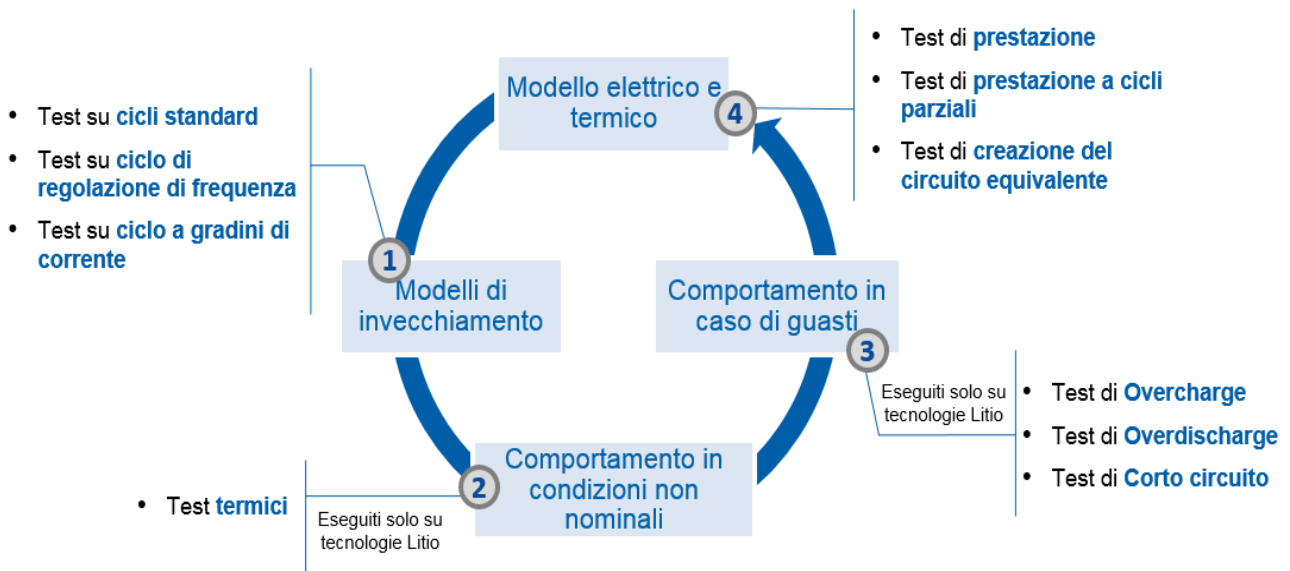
- Test di **prestazione**
- Test di **prestazione a cicli parziali**
- Test di **creazione del circuito equivalente**

Modello elettrico e termico
4

- Test su **cicli standard**
- Test su **ciclo di regolazione di frequenza**
- Test su **ciclo a gradini di corrente**

1
Modelli di invecchiamento

Comportamento in caso di guasti
3

Eseguiti solo su tecnologie Litio

- Test di **Overcharge**
- Test di **Overdischarge**
- Test di **Corto circuito**

Comportamento in condizioni non nominali
2

- Test **termici**

Eseguiti solo su tecnologie Litio